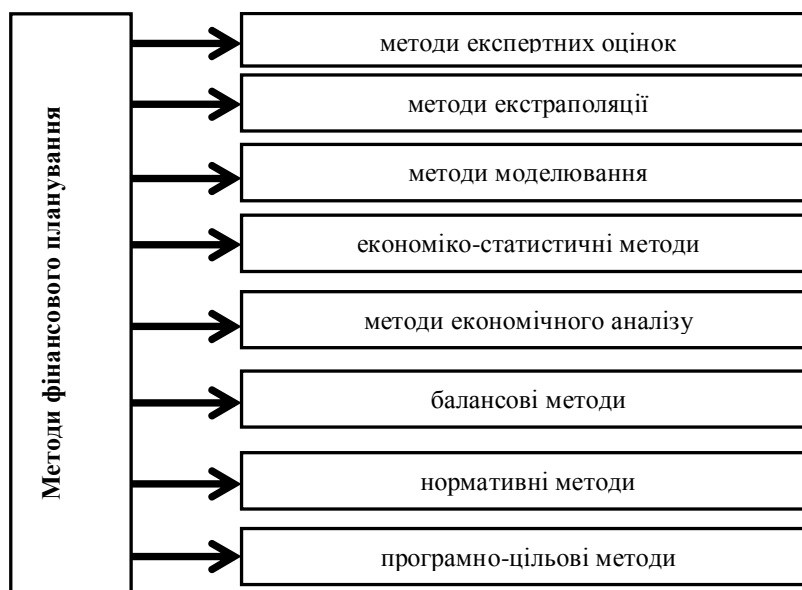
Методи фінансового планування

методи експертних оцінок

методи екстраполяції

методи моделювання

економіко-статистичні методи

методи економічного аналізу

балансові методи

нормативні методи

програмно-цільові методи